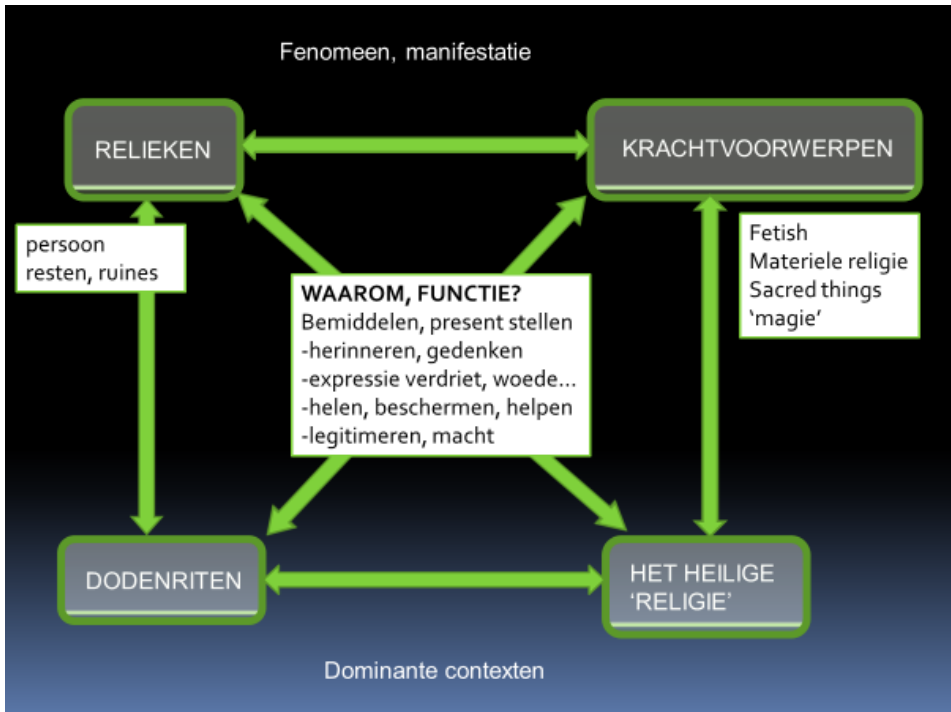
Fenomeen, manifestatie

RELIEKEN

KRACHTVOORWERPEN

persoon
resten, ruines

WAAROM, FUNCTIE?
Bemiddelen, present stellen
-herinneren, gedenken
-expressie verdriet, woede…
-helen, beschermen, helpen
-legitimeren, macht

Fetish
Materiele religie
Sacred things
'magie'

DODENRITEN

HET HEILIGE
'RELIGIE'

Dominante contexten